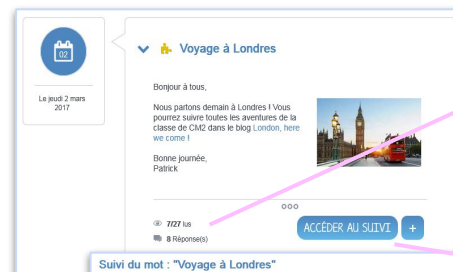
02

Le jeudi 2 mars 2017

Voyage à Londres

Bonjour à tous,

Nous partons demain à Londres ! Vous pourrez suivre toutes les aventures de la classe de CM2 dans le blog London, here we come !

Bonne journée,
Patrick

ooo

7/27 lus

8 Réponse(s)

ACCÉDER AU SUIVI

+

Suivi du mot : "Voyage à Londres"